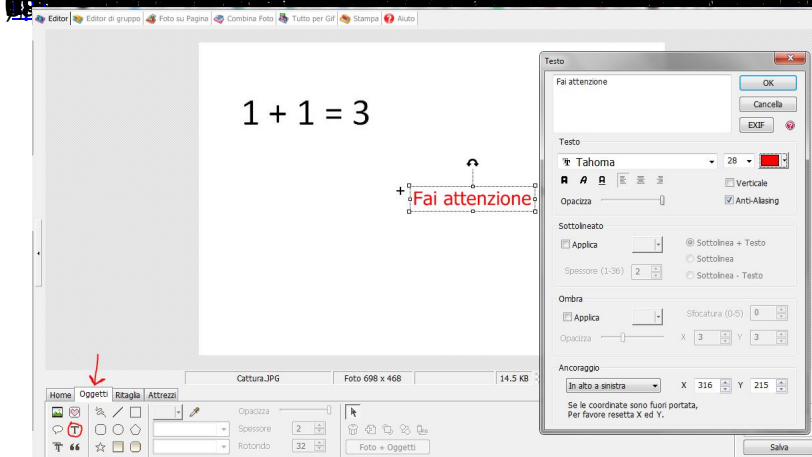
Editor | Editor di gruppo | Foto su Pagina | Combina Foto | Tutto per Gif | Stampa | Aiuto

$1 + 1 = 3$

Fai attenzione

Cattura.JPG | Foto 698 x 468 | 14.5 KB

Home | Oggetti | Ritaglia | Attrezzi

Opacizza
Spessore 2
Rotondo 32
Foto + Oggetti

Testo

Fai attenzione

OK
Cancella
EXIF

Testo
Tahoma 28
Verticale
Opacizza
Anti-Aliasing

Sottolineato
Applica
Sottolinea + Testo
Sottolinea
Spessore (1-36) 2
Sottolinea - Testo

Ombra
Applica
Sfocatura (0-5) 0
Opacizza
X 3 Y 3

Ancoraggio
In alto a sinistra
X 316 Y 215
Se le coordinate sono fuori portata,
Per favore resetta X ed Y.

Salva